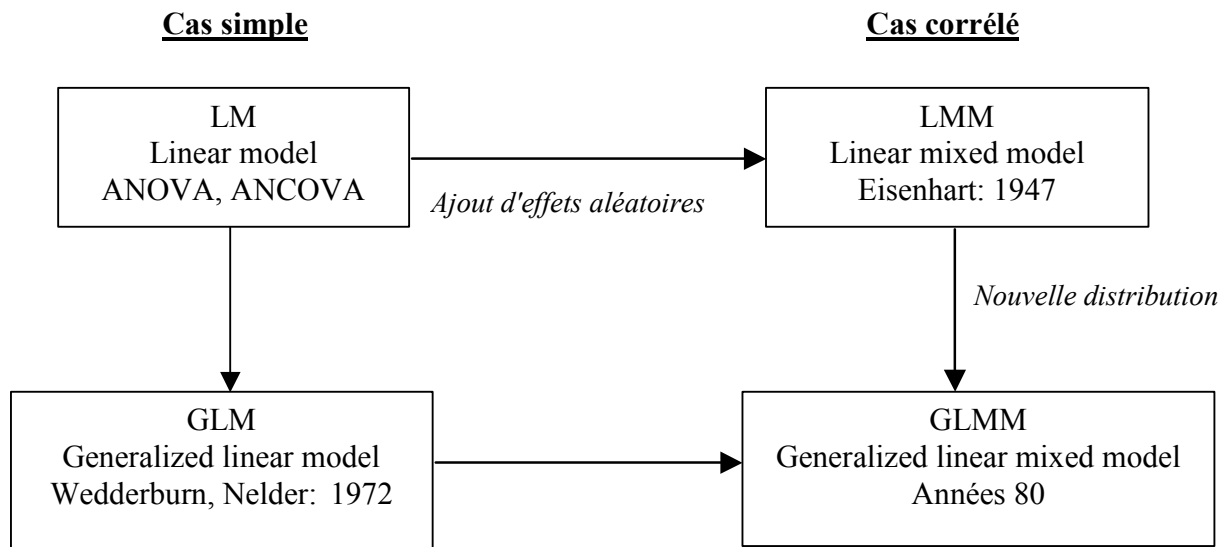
Cas simple

Cas corrélé

LM
Linear model
ANOVA, ANCOVA

Ajout d'effets aléatoires

LMM
Linear mixed model
Eisenhart: 1947

Nouvelle distribution

GLM
Generalized linear model
Wedderburn, Nelder: 1972

GLMM
Generalized linear mixed model
Années 80